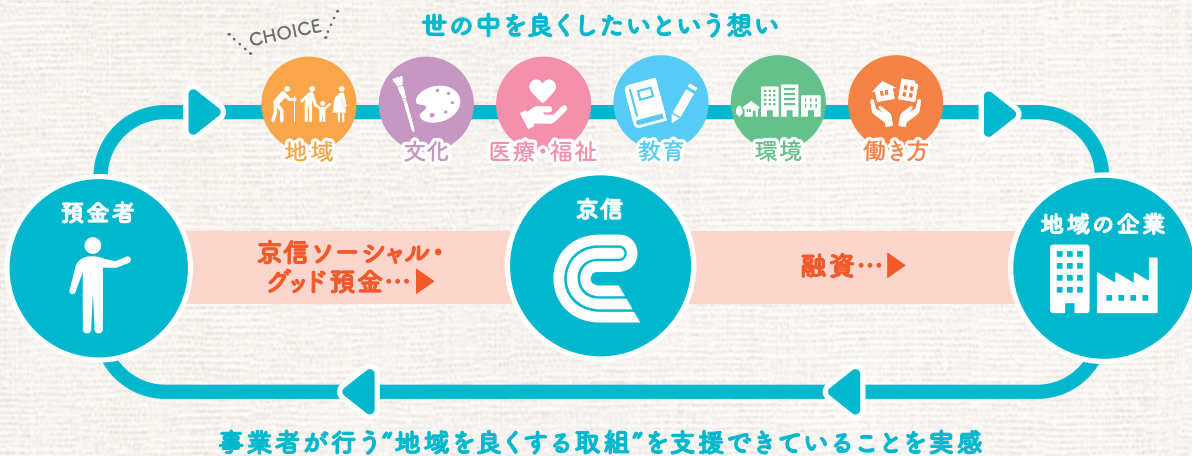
CHOICE

世の中を良くしたいという想い

地域

文化

医療・福祉

教育

環境

働き方

預金者

京信ソーシャル・グッド預金…▶

京信

融資…▶

地域の企業

事業者が行う"地域を良くする取組"を支援できていることを実感